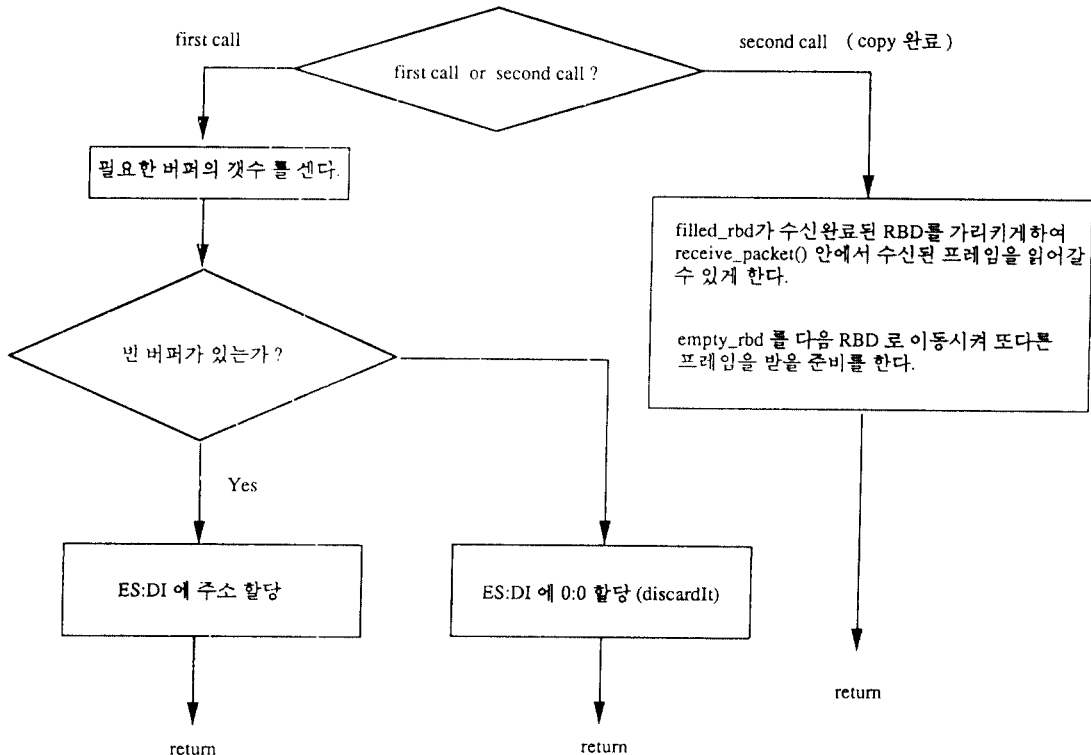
first call

first call or second call ?

second call ( copy 완료 )

필요한 버퍼의 갯수를 센다.

빈 버퍼가 있는가 ?

Yes

ES:DI 에 주소 할당

return

ES:DI 에 0:0 할당 (discardIt)

return

filled_rbd가 수신완료된 RBD를 가리키게하여 receive_packet() 안에서 수신된 프레임을 읽어갈 수 있게 한다.

empty_rbd 를 다음 RBD 로 이동시켜 또다른 프레임을 받을 준비를 한다.

return